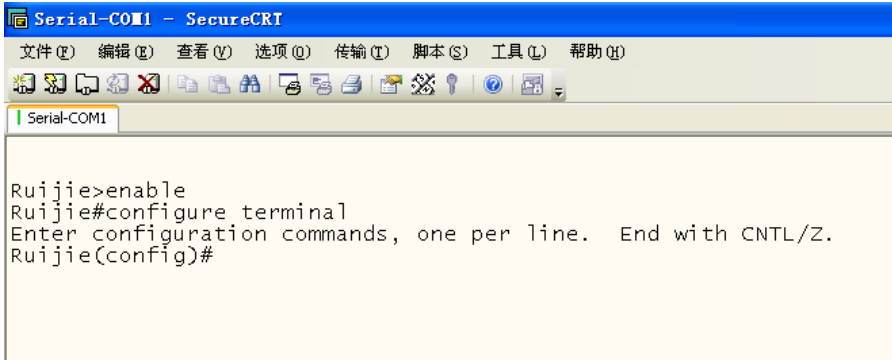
Serial-COM1 - SecureCRT

文件(F) 编辑(E) 查看(V) 选项(O) 传输(T) 脚本(S) 工具(L) 帮助(H)

Serial-COM1

Ruijie>enable
Ruijie#configure terminal
Enter configuration commands, one per line. End with CNTL/Z.
Ruijie(config)#